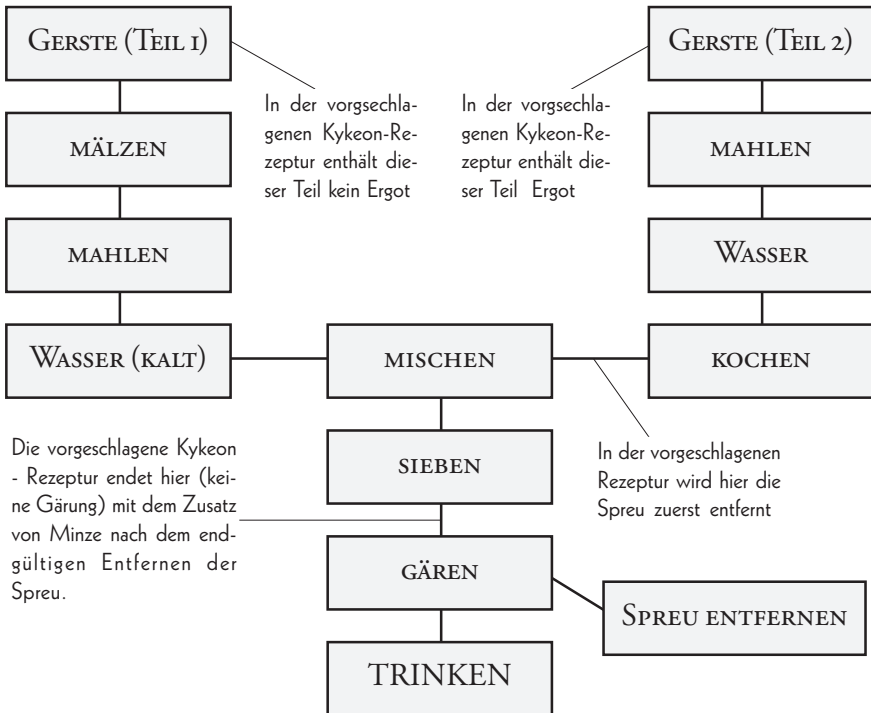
Gerste (Teil 1)

In der vorgesechlagenen Kykeon-Rezeptur enthält dieser Teil kein Ergot

In der vorgesechlagenen Kykeon-Rezeptur enthält dieser Teil Ergot

Gerste (Teil 2)

mälzen

mahlen

mahlen

Wasser

Wasser (kalt)

mischen

kochen

Die vorgeschlagene Kykeon - Rezeptur endet hier (keine Gärung) mit dem Zusatz von Minze nach dem endgültigen Entfernen der Spreu.

sieben

In der vorgeschlagenen Rezeptur wird hier die Spreu zuerst entfernt

gären

Spreu entfernen

TRINKEN